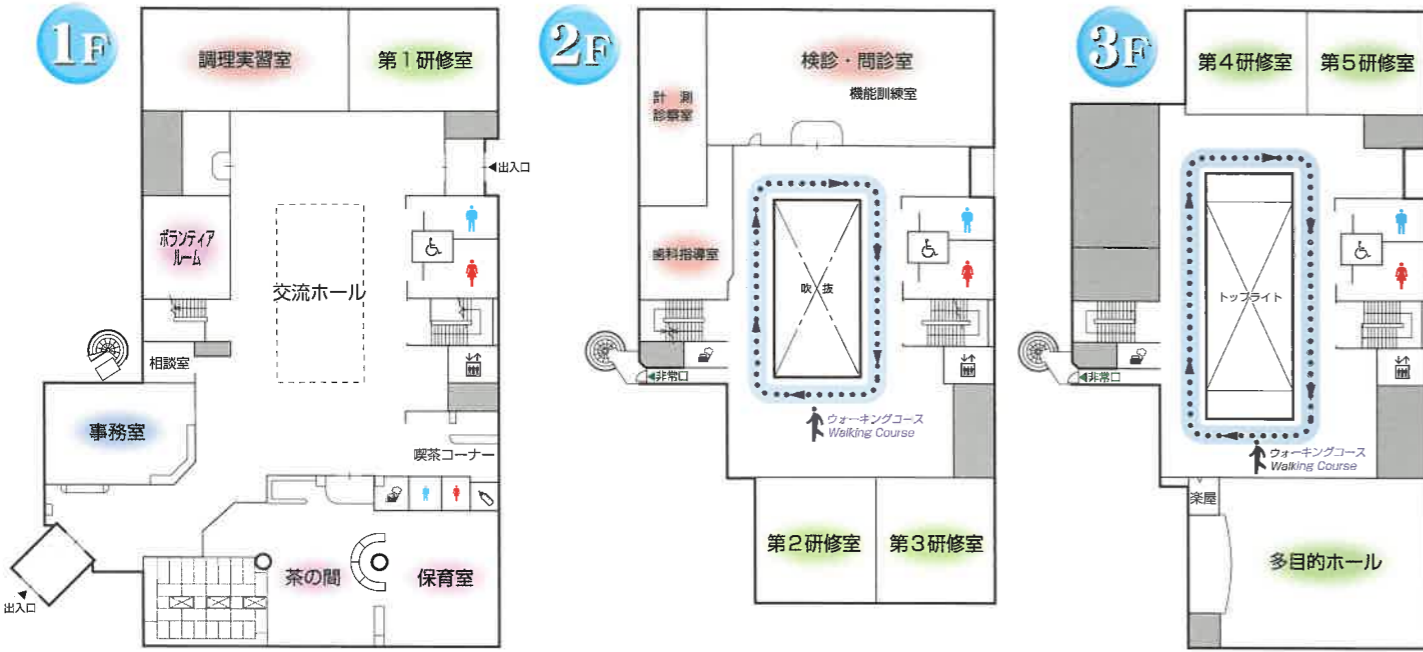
1F

調理実習室

第１研修室

出入口

ボランティアルーム

交流ホール

相談室

事務室

喫茶コーナー

茶の間

保育室

出入口

2F

計測診察室

検診・問診室

機能訓練室

歯科指導室

吹抜

非常口

ウォーキングコース
Walking Course

第２研修室

第３研修室

3F

第４研修室

第５研修室

トップライト

非常口

ウォーキングコース
Walking Course

楽屋

多目的ホール